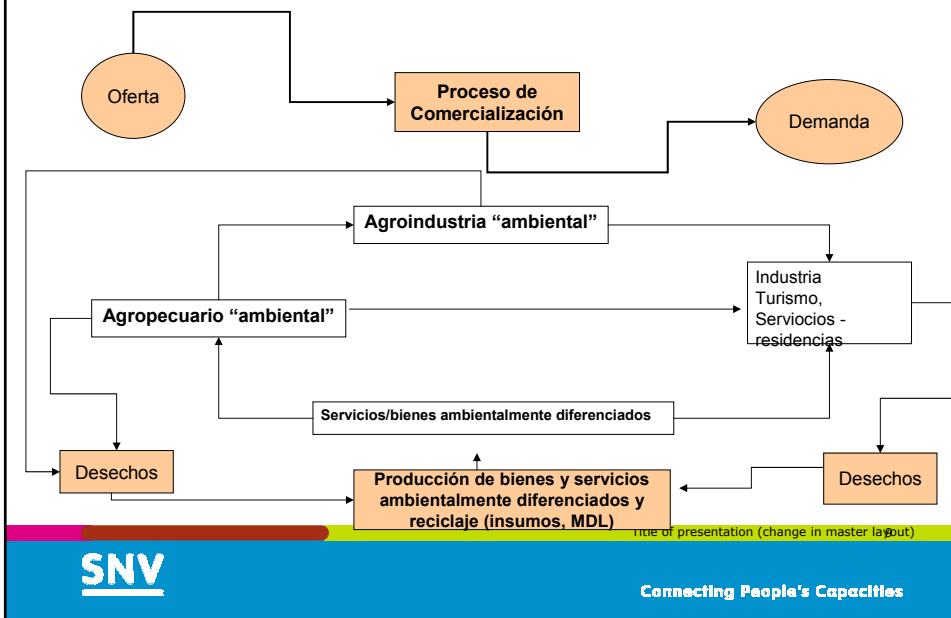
Oferta

Proceso de Comercialización

Demanda

Agroindustria “ambiental”

Industria
Turismo,
Serviocios - residencias

Agropecuario “ambiental”

Servicios/bienes ambientalmente diferenciados

Desechos

Producción de bienes y servicios ambientalmente diferenciados y reciclaje (insumos, MDL)

Desechos

Title of presentation (change in master layout) 9

SNV

Connecting People's Capacities